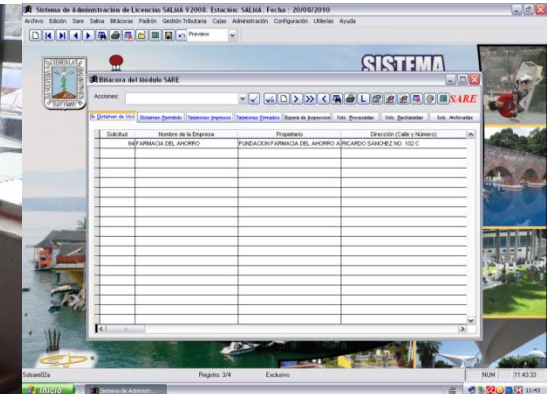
Sistema de Administración de Licencias SALMA V2008. Estación: SALMA. Fecha : 20/08/2010

Archivo Edición Sare Salma Bitácoras Padrón Gestión Tributaria Cajas Administración Configuración Utilerías Ayuda

Preview

SISTEMA

Bitácora del Módulo SARE

Acciones:

SARE

Dictamen de Uso | Dictamen Permitido | Talatorios Impresos | Talatorios Entrados | Espera de Inspección | Solc. Procesadas | Solc. Rechazadas | Solc. Archivadas

| Solicitud | Nombre de la Empresa | Propietario | Dirección (Calle y Número) |
|---|---|---|---|
| 64 | FARMACIA DEL AHORRO | FUNDACION FARMACIA DEL AHORRO A | RICARDO SANCHEZ NO. 102 C |

Salcare02a | Registro: 3/4 | Exclusivo | NUM | 11:43:33

Inicio | Sistema de Administr... | 11:43